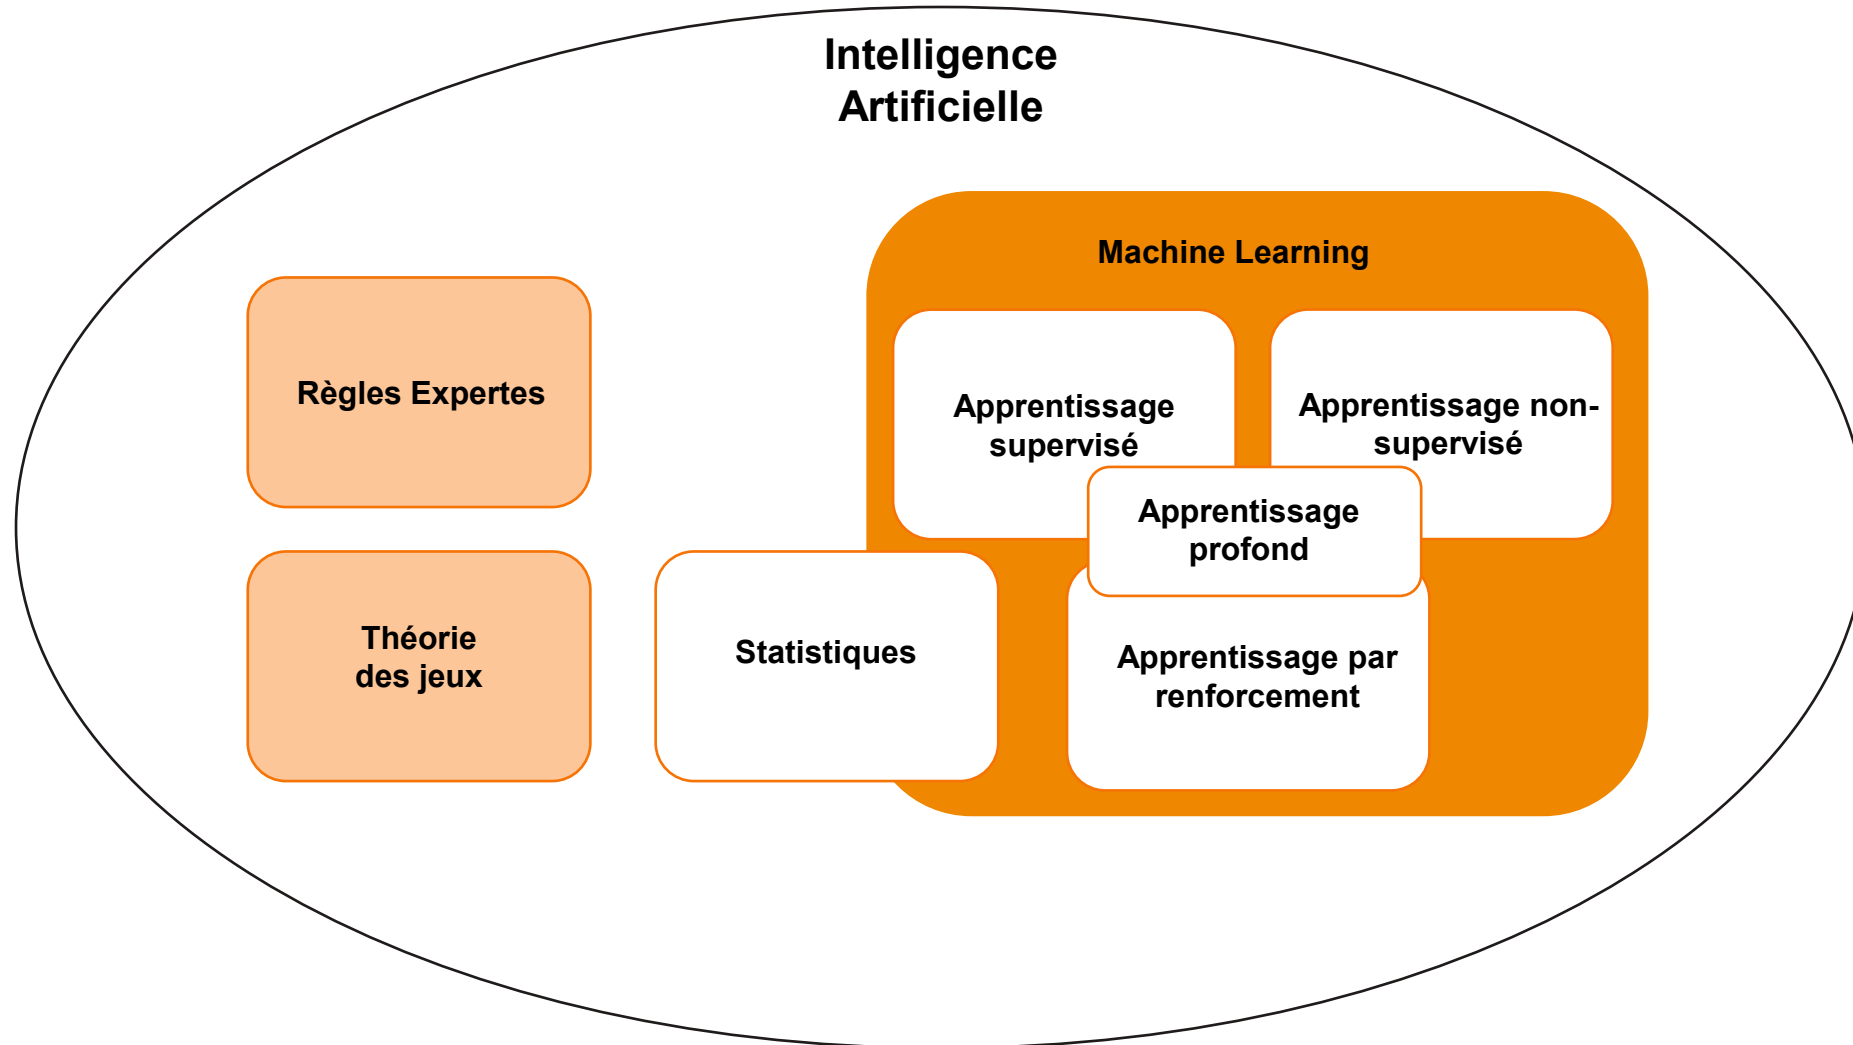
Intelligence
Artificielle

Machine Learning

Règles Expertes

Apprentissage supervisé

Apprentissage non-supervisé

Apprentissage profond

Théorie des jeux

Statistiques

Apprentissage par renforcement